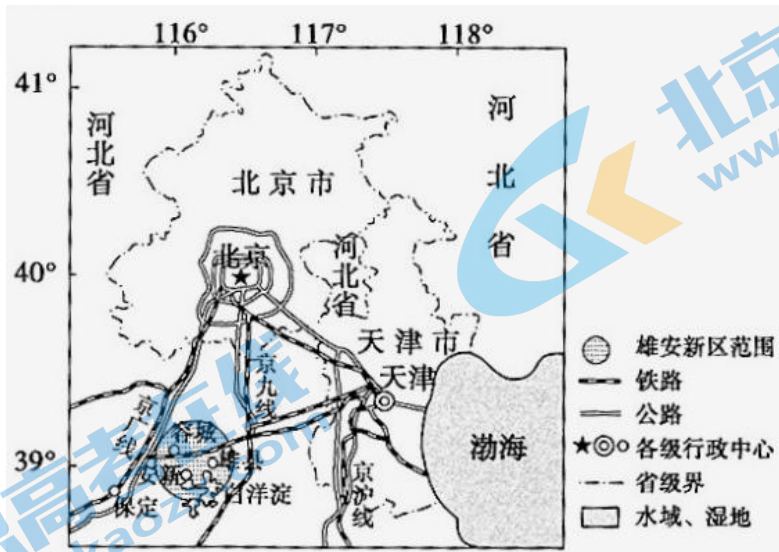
116° 117° 118°

41°

40°

39°

河北省

北京市

河北省

河北省

北京

天津市

天津

京九线

京广线

京沪线

容城

安新

雄县

保定

白洋淀

渤海

雄安新区范围
铁路
公路
★◎○ 各级行政中心
省级界
水域、湿地

北京
www.

高考在线
gaokzx.com